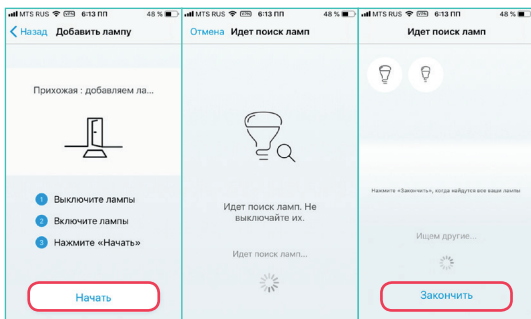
MTS RUS 6:13 ПП 48 %

Назад Добавить лампу

Прихожая : добавляем лам...

1 Выключите лампы

2 Включите лампы

3 Нажмите «Начать»

Начать

MTS RUS 6:13 ПП 48 %

Отмена Идет поиск ламп

Идет поиск ламп. Не выключайте их.

Идет поиск ламп...

MTS RUS 6:13 ПП 48 %

Идет поиск ламп

Нажмите «Закончить», когда найдутся все ваши лампы

Ищем другие...

Закончить